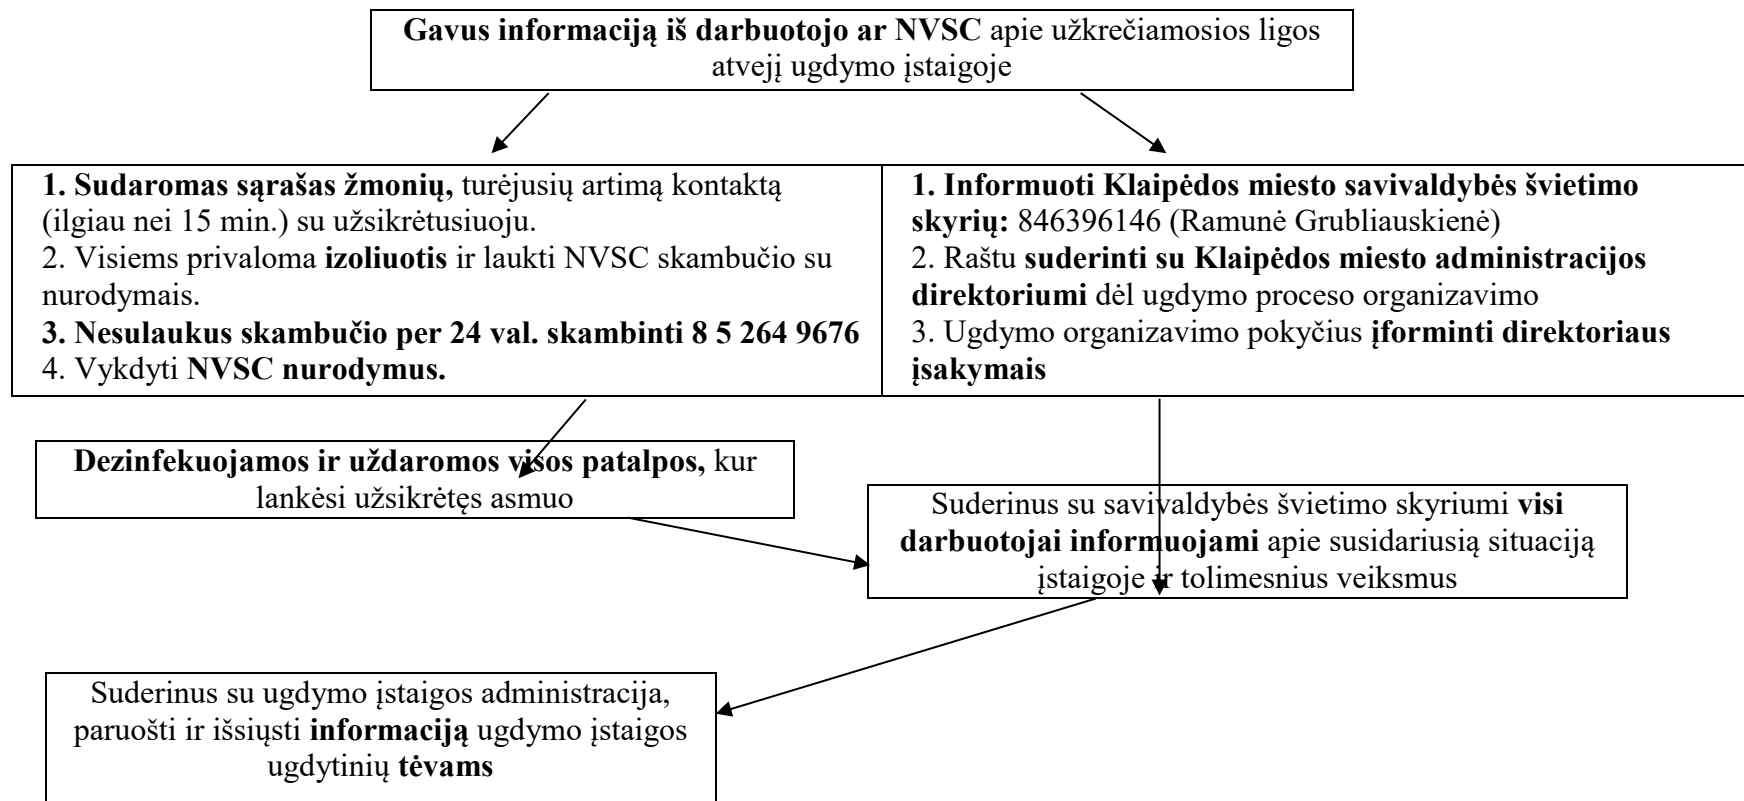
Gavus informaciją iš darbuotojo ar NVSC apie užkrečiamosios ligos atvejį ugdymo įstaigoje

1. Sudaromas sąrašas žmonių, turėjusių artimą kontaktą (ilgiau nei 15 min.) su užsikrėtusiuoju.
2. Visiems privaloma izoliuotis ir laukti NVSC skambučio su nurodymais.
3. Nesulaukus skambučio per 24 val. skambinti 8 5 264 9676
4. Vykdyti NVSC nurodymus.

1. Informuoti Klaipėdos miesto savivaldybės švietimo skyrių: 846396146 (Ramunė Grubliauskienė)
2. Raštu suderinti su Klaipėdos miesto administracijos direktoriumi dėl ugdymo proceso organizavimo
3. Ugdymo organizavimo pokyčius įforminti direktoriaus įsakymais

Dezinfekuojamos ir uždaromos visos patalpos, kur lankėsi užsikrėtęs asmuo

Suderinus su savivaldybės švietimo skyriumi visi darbuotojai informuojami apie susidariusią situaciją įstaigoje ir tolimesnius veiksmus

Suderinus su ugdymo įstaigos administracija, paruošti ir išsiųsti informaciją ugdymo įstaigos ugdytinių tėvams